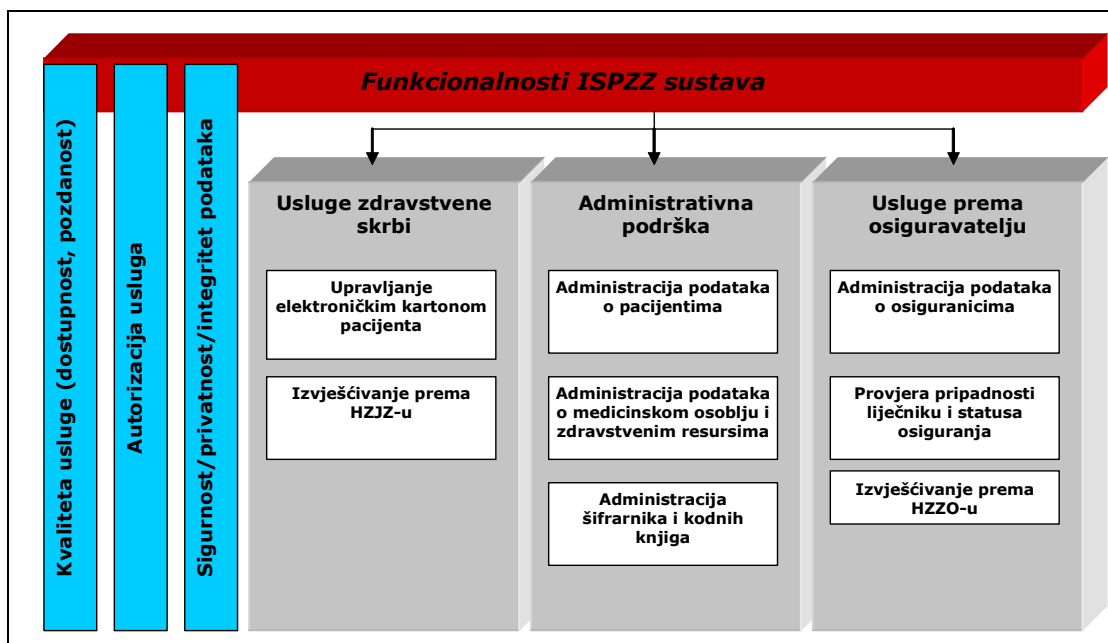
Funkcionalnosti ISPZZ sustava

Kvaliteta usluge (dostupnost, pozdanost)

Autorizacija usluga

Sigurnost/privatnost/integritet podataka

Usluge zdravstvene skrbi

Upravljanje elektroničkim kartonom pacijenta

Izvješćivanje prema HZJZ-u

Administrativna podrška

Administracija podataka o pacijentima

Administracija podataka o medicinskom osoblju i zdravstvenim resursima

Administracija šifrarnika i kodnih knjiga

Usluge prema osiguravatelju

Administracija podataka o osiguranicima

Provjera pripadnosti liječniku i statusa osiguranja

Izvješćivanje prema HZZO-u